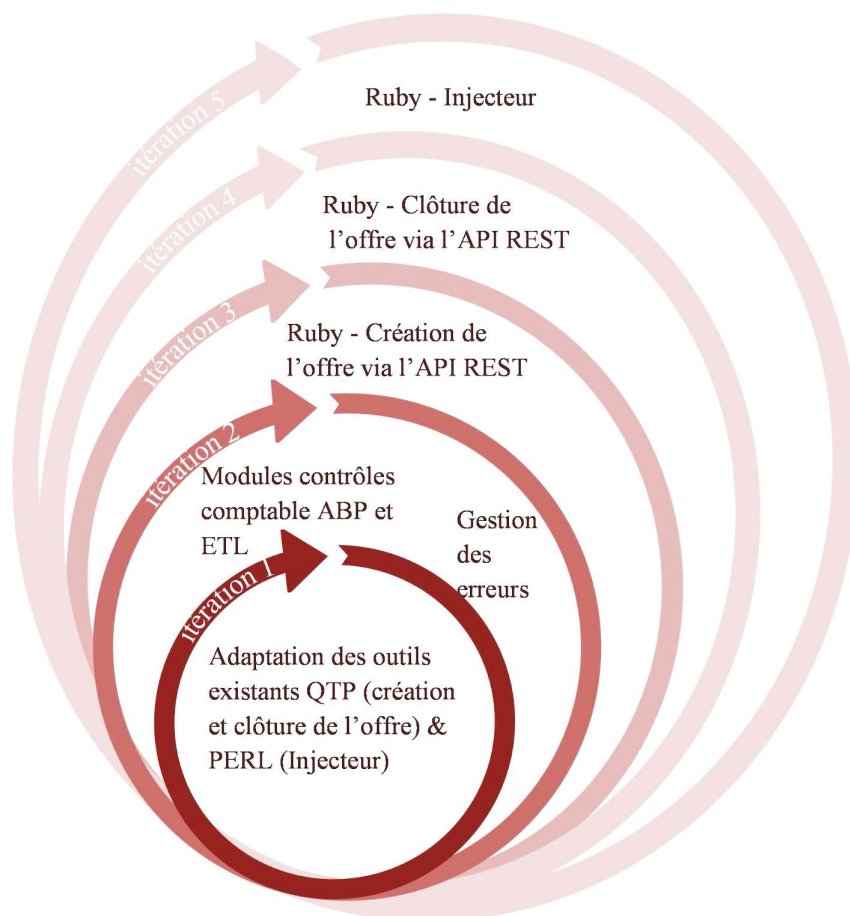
itération 5

Ruby - Injecteur

itération 4

Ruby - Clôture de l'offre via l'API REST

itération 3

Ruby - Création de l'offre via l'API REST

itération 2

Modules contrôles comptable ABP et ETL

Gestion des erreurs

itération 1

Adaptation des outils existants QTP (création et clôture de l'offre) & PERL (Injecteur)